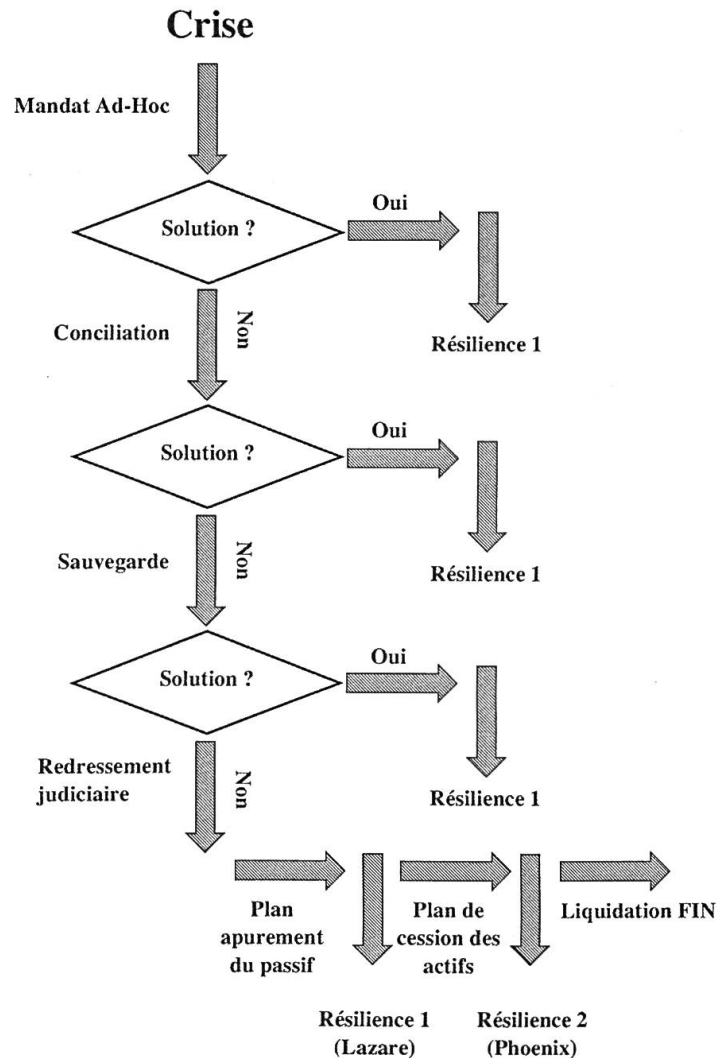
Crise

Mandat Ad-Hoc

Solution ?

Oui

Résilience 1

Conciliation

Non

Solution ?

Oui

Résilience 1

Sauvegarde

Non

Solution ?

Oui

Résilience 1

Redressement judiciaire

Non

Plan apurement du passif

Plan de cession des actifs

Liquidation FIN

Résilience 1 (Lazare)

Résilience 2 (Phoenix)